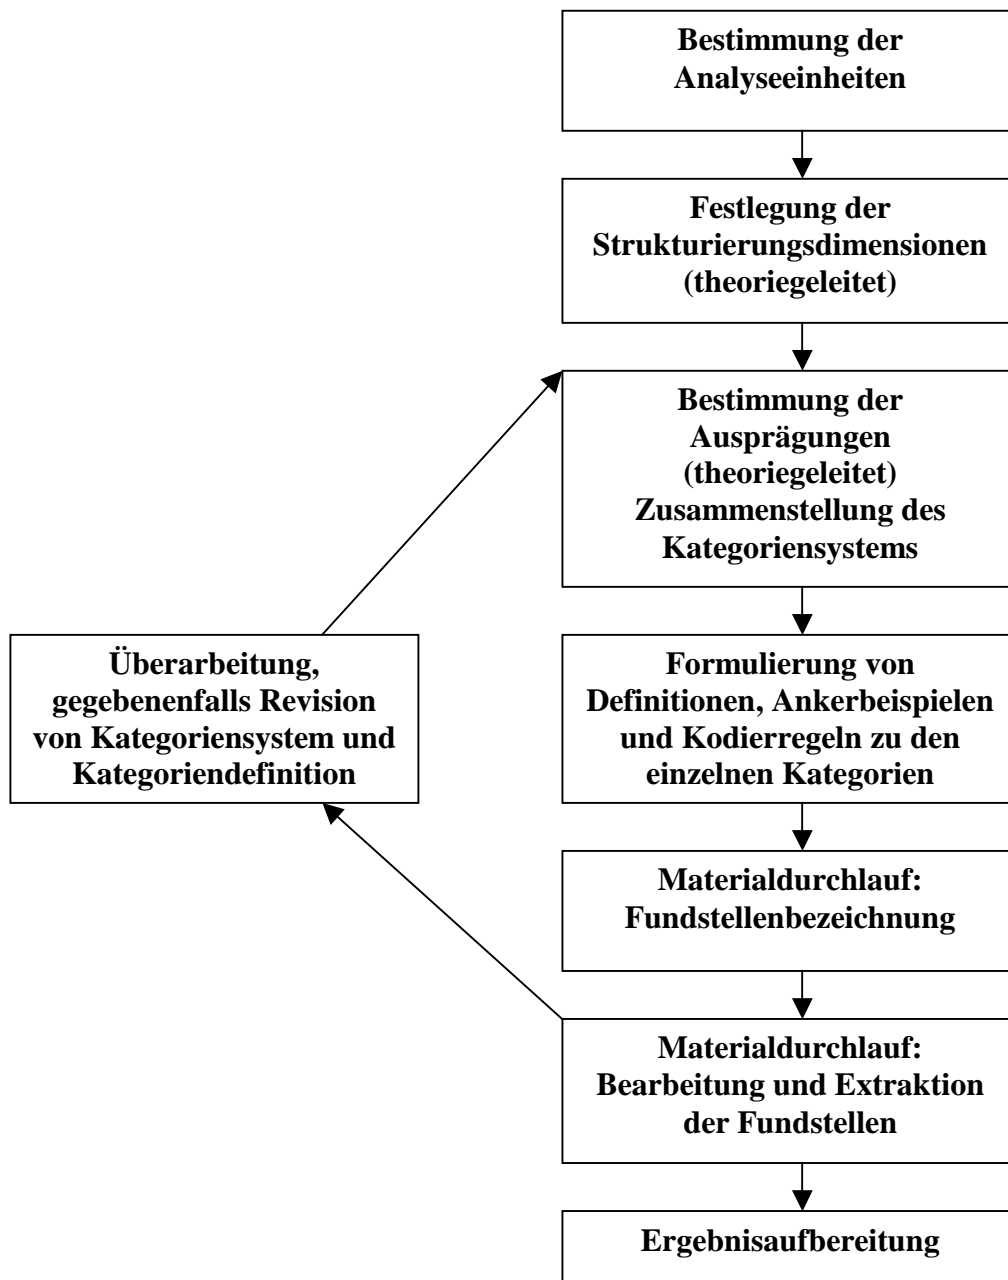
Bestimmung der Analyseeinheiten

Festlegung der Strukturierungsdimensionen (theoriegeleitet)

Bestimmung der Ausprägungen (theoriegeleitet) Zusammenstellung des Kategoriensystems

Formulierung von Definitionen, Ankerbeispielen und Kodierregeln zu den einzelnen Kategorien

Materialdurchlauf: Fundstellenbezeichnung

Materialdurchlauf: Bearbeitung und Extraktion der Fundstellen

Ergebnisaufbereitung

Überarbeitung, gegebenenfalls Revision von Kategoriensystem und Kategoriendefinition